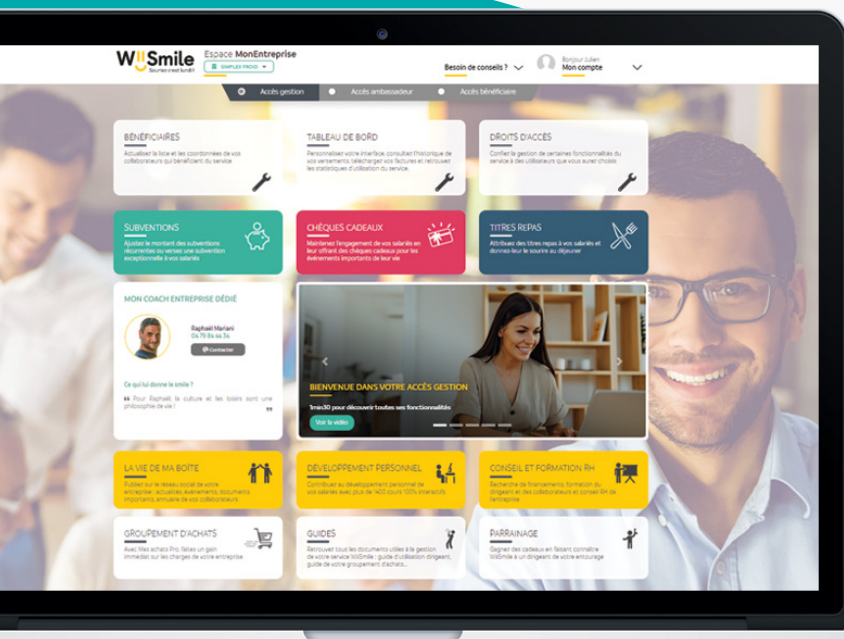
WeSmile
Souriez c'est lundi !

Espace MonEntreprise
SIMPLEX PROD

Besoin de conseils ?

Bonjour Julien
Mon compte

Accès gestion
Accès ambassadeur
Accès bénéficiaire

BÉNÉFICIAIRES
Actualiser la liste et les coordonnées de vos collaborateurs qui bénéficient du service

TABLEAU DE BORD
Personnaliser votre interface, consulter l'historique de vos versements, télécharger vos factures et retrouvez les statistiques d'utilisation du service.

DROITS D'ACCÈS
Confier la gestion de certaines fonctionnalités du service à des utilisateurs que vous aurez choisis

SUBVENTIONS
Ajuster le montant des subventions récurrentes ou verser une subvention exceptionnelle à vos salariés

CHÈQUES CADEAUX
Maintenez l'engagement de vos salariés en leur offrant des chèques cadeaux pour les évènements importants de leur vie

TITRES REPAS
Attribuez des titres repas à vos salariés et donnez-leur le sourire au déjeuner

MON COACH ENTREPRISE DÉDIÉ
Raphaël Mariani
04 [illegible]
Contacter
Ce qui lui donne le smile ?
Pour Raphaël, la culture et les loisirs sont une philosophie de vie !

BIENVENUE DANS VOTRE ACCÈS GESTION
1min30 pour découvrir toutes ses fonctionnalités
Voir la vidéo

LA VIE DE MA BOÎTE
Publiez sur le réseau social de votre entreprise : actualités, évènements, documents importants, annuaire de vos collaborateurs

DÉVELOPPEMENT PERSONNEL
Contribuez au développement personnel de vos salariés avec plus de 1400 cours 100% interactifs

CONSEIL ET FORMATION RH
Recherche de financements, formation du dirigeant et des collaborateurs et conseil RH de l'entreprise

GROUPEMENT D'ACHATS
Avec Mes achats Pro, faites un gain immédiat sur les charges de votre entreprise

GUIDES
Retrouver tous les documents utiles à la gestion de votre service WeSmile : guide d'utilisation dirigeant, guide de votre groupement d'achats...

PARRAINAGE
Gagnez des cadeaux en faisant connaître WeSmile à un dirigeant de votre entourage